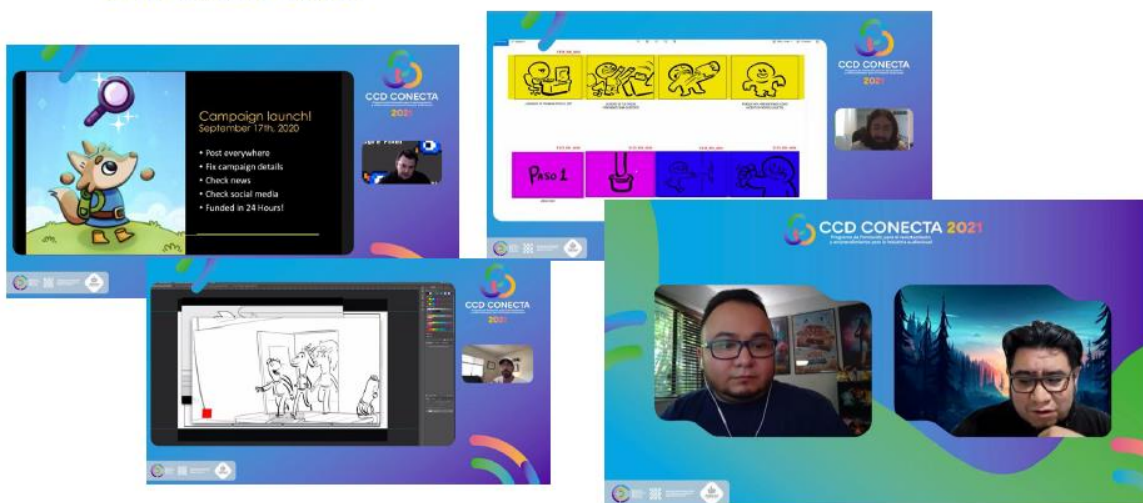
CCD CONECTA
2021

Campaign launch!
September 17th, 2020

• Post everywhere
• Fix campaign details
• Check news
• Check social media
• Funded in 24 Hours!

CCD CONECTA
2021

Paso 1

CCD CONECTA
2021

CCD CONECTA 2021
Programa de formación para el fortalecimiento y emprendimiento para la industria audiovisual